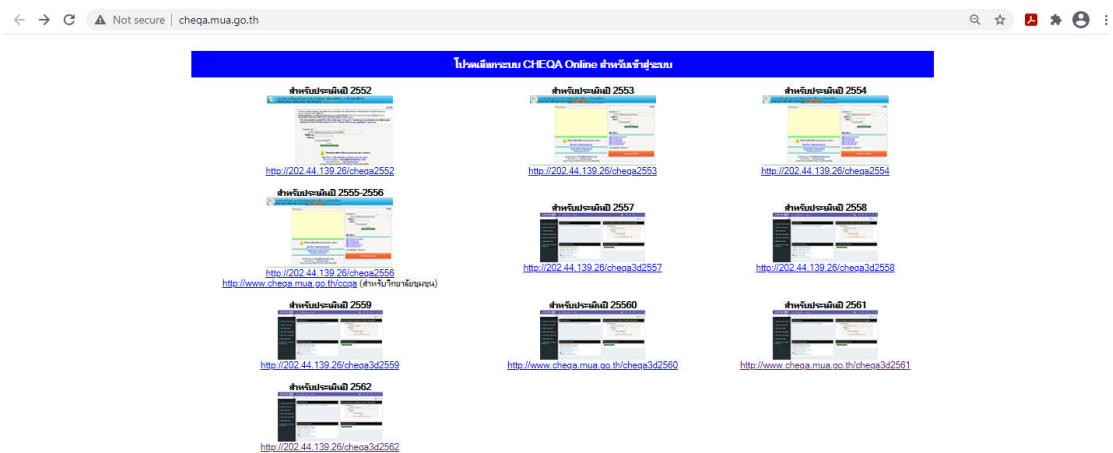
Not secure | cheqa.mua.go.th

โปรดเลือกระบบ CHEQA Online สำหรับเข้าสู่ระบบ

สำหรับประเมินปี 2552
http://202.44.139.26/cheqa2552

สำหรับประเมินปี 2553
http://202.44.139.26/cheqa2553

สำหรับประเมินปี 2554
http://202.44.139.26/cheqa2554

สำหรับประเมินปี 2555-2556
http://202.44.139.26/cheqa2556
http://www.cheqa.mua.go.th/ccqa (สำหรับวิทยาลัยชุมชน)

สำหรับประเมินปี 2557
http://202.44.139.26/cheqa3d2557

สำหรับประเมินปี 2558
http://202.44.139.26/cheqa3d2558

สำหรับประเมินปี 2559
http://202.44.139.26/cheqa3d2559

สำหรับประเมินปี 25560
http://www.cheqa.mua.go.th/cheqa3d2560

สำหรับประเมินปี 2561
http://www.cheqa.mua.go.th/cheqa3d2561

สำหรับประเมินปี 2562
http://202.44.139.26/cheqa3d2562